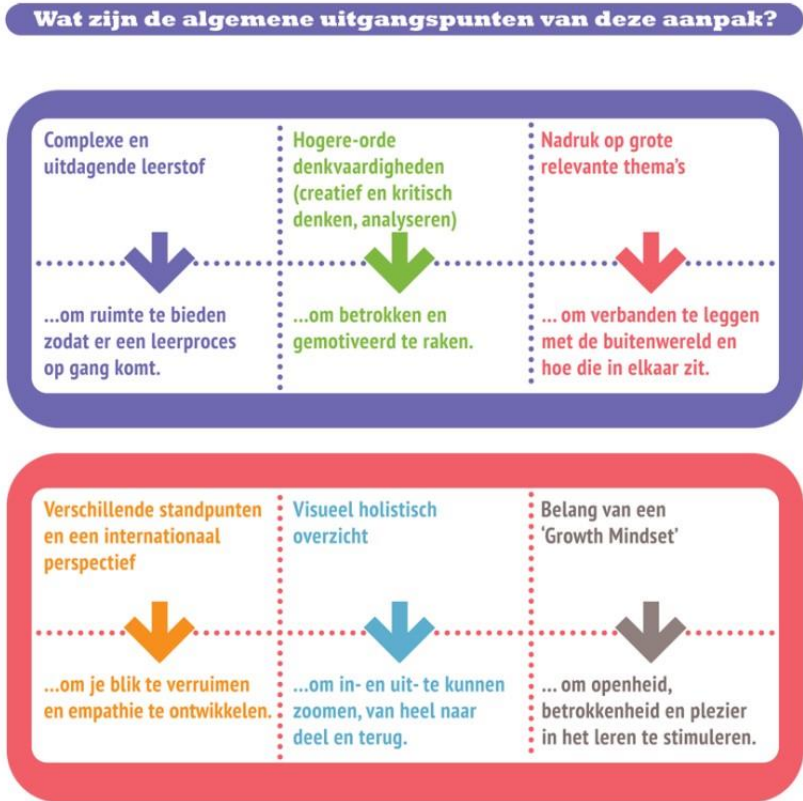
Wat zijn de algemene uitgangspunten van deze aanpak?

Complexe en uitdagende leerstof

...om ruimte te bieden zodat er een leerproces op gang komt.

Hogere-orde denkvaardigheden (creatief en kritisch denken, analyseren)

...om betrokken en gemotiveerd te raken.

Nadruk op grote relevante thema's

... om verbanden te leggen met de buitenwereld en hoe die in elkaar zit.

Verschillende standpunten en een internationaal perspectief

...om je blik te verruimen en empathie te ontwikkelen.

Visueel holistisch overzicht

...om in- en uit- te kunnen zoomen, van heel naar deel en terug.

Belang van een 'Growth Mindset'

... om openheid, betrokkenheid en plezier in het leren te stimuleren.